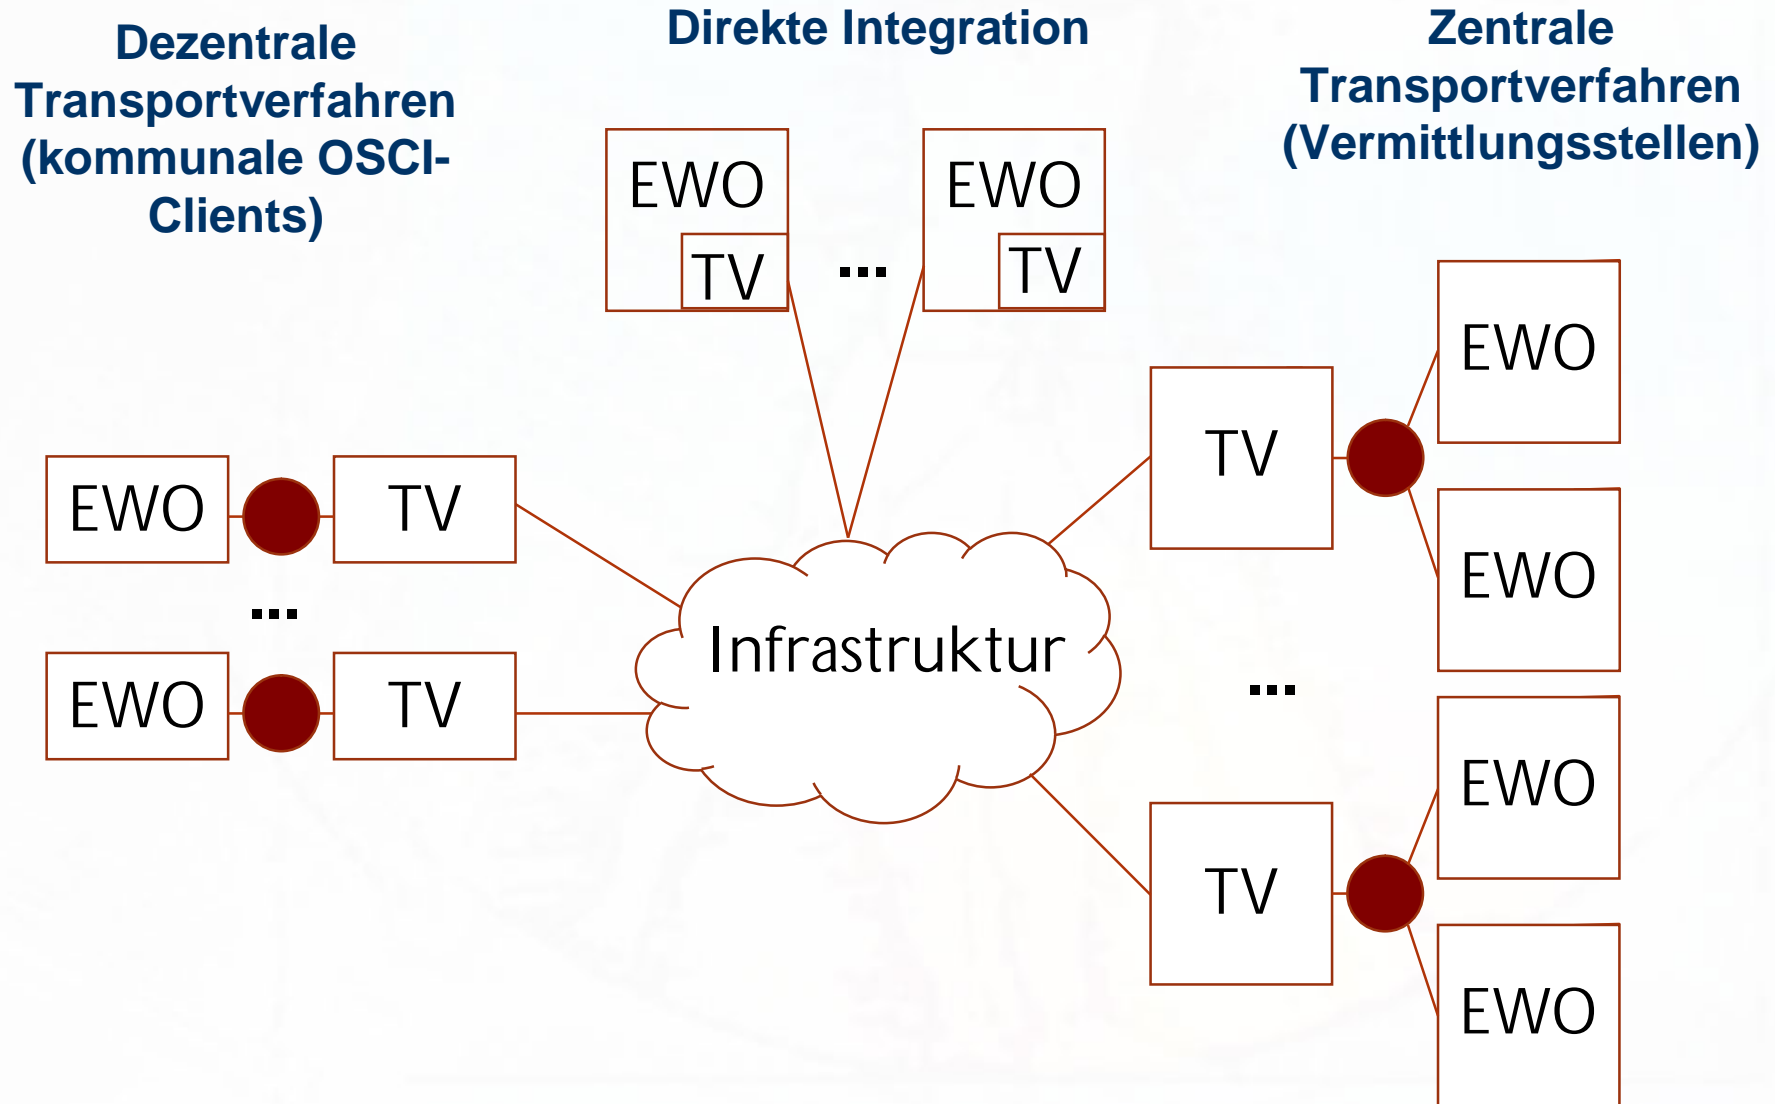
Dezentrale Transportverfahren (kommunale OSCI-Clients)

Direkte Integration

Zentrale Transportverfahren (Vermittlungsstellen)

EWO

TV

...

EWO

TV

EWO

TV

...

EWO

TV

Infrastruktur

TV

EWO

EWO

...

TV

EWO

EWO